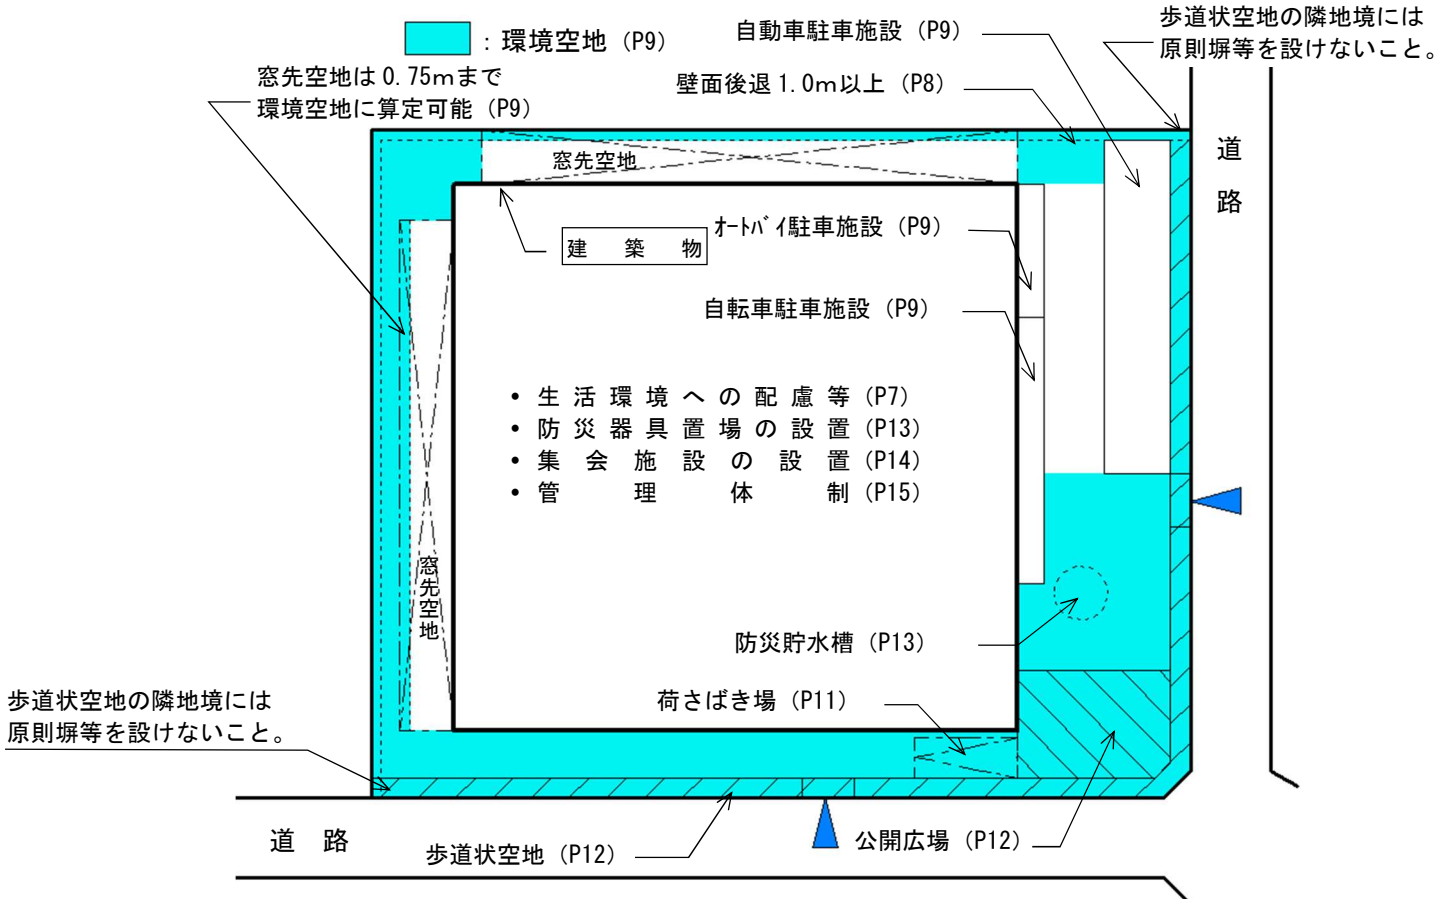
：環境空地（P9）

自動車駐車施設（P9）

歩道状空地の隣地境には原則塀等を設けないこと。

窓先空地は0.75mまで環境空地に算定可能（P9）

壁面後退1.0m以上（P8）

窓先空地

道路

建築物

ｵｰﾄﾊﾞｲ駐車施設（P9）

自転車駐車施設（P9）

• 生活環境への配慮等（P7）
• 防災器具置場の設置（P13）
• 集会施設の設置（P14）
• 管理体制（P15）

窓先空地

防災貯水槽（P13）

歩道状空地の隣地境には原則塀等を設けないこと。

荷さばき場（P11）

道路

歩道状空地（P12）

公開広場（P12）